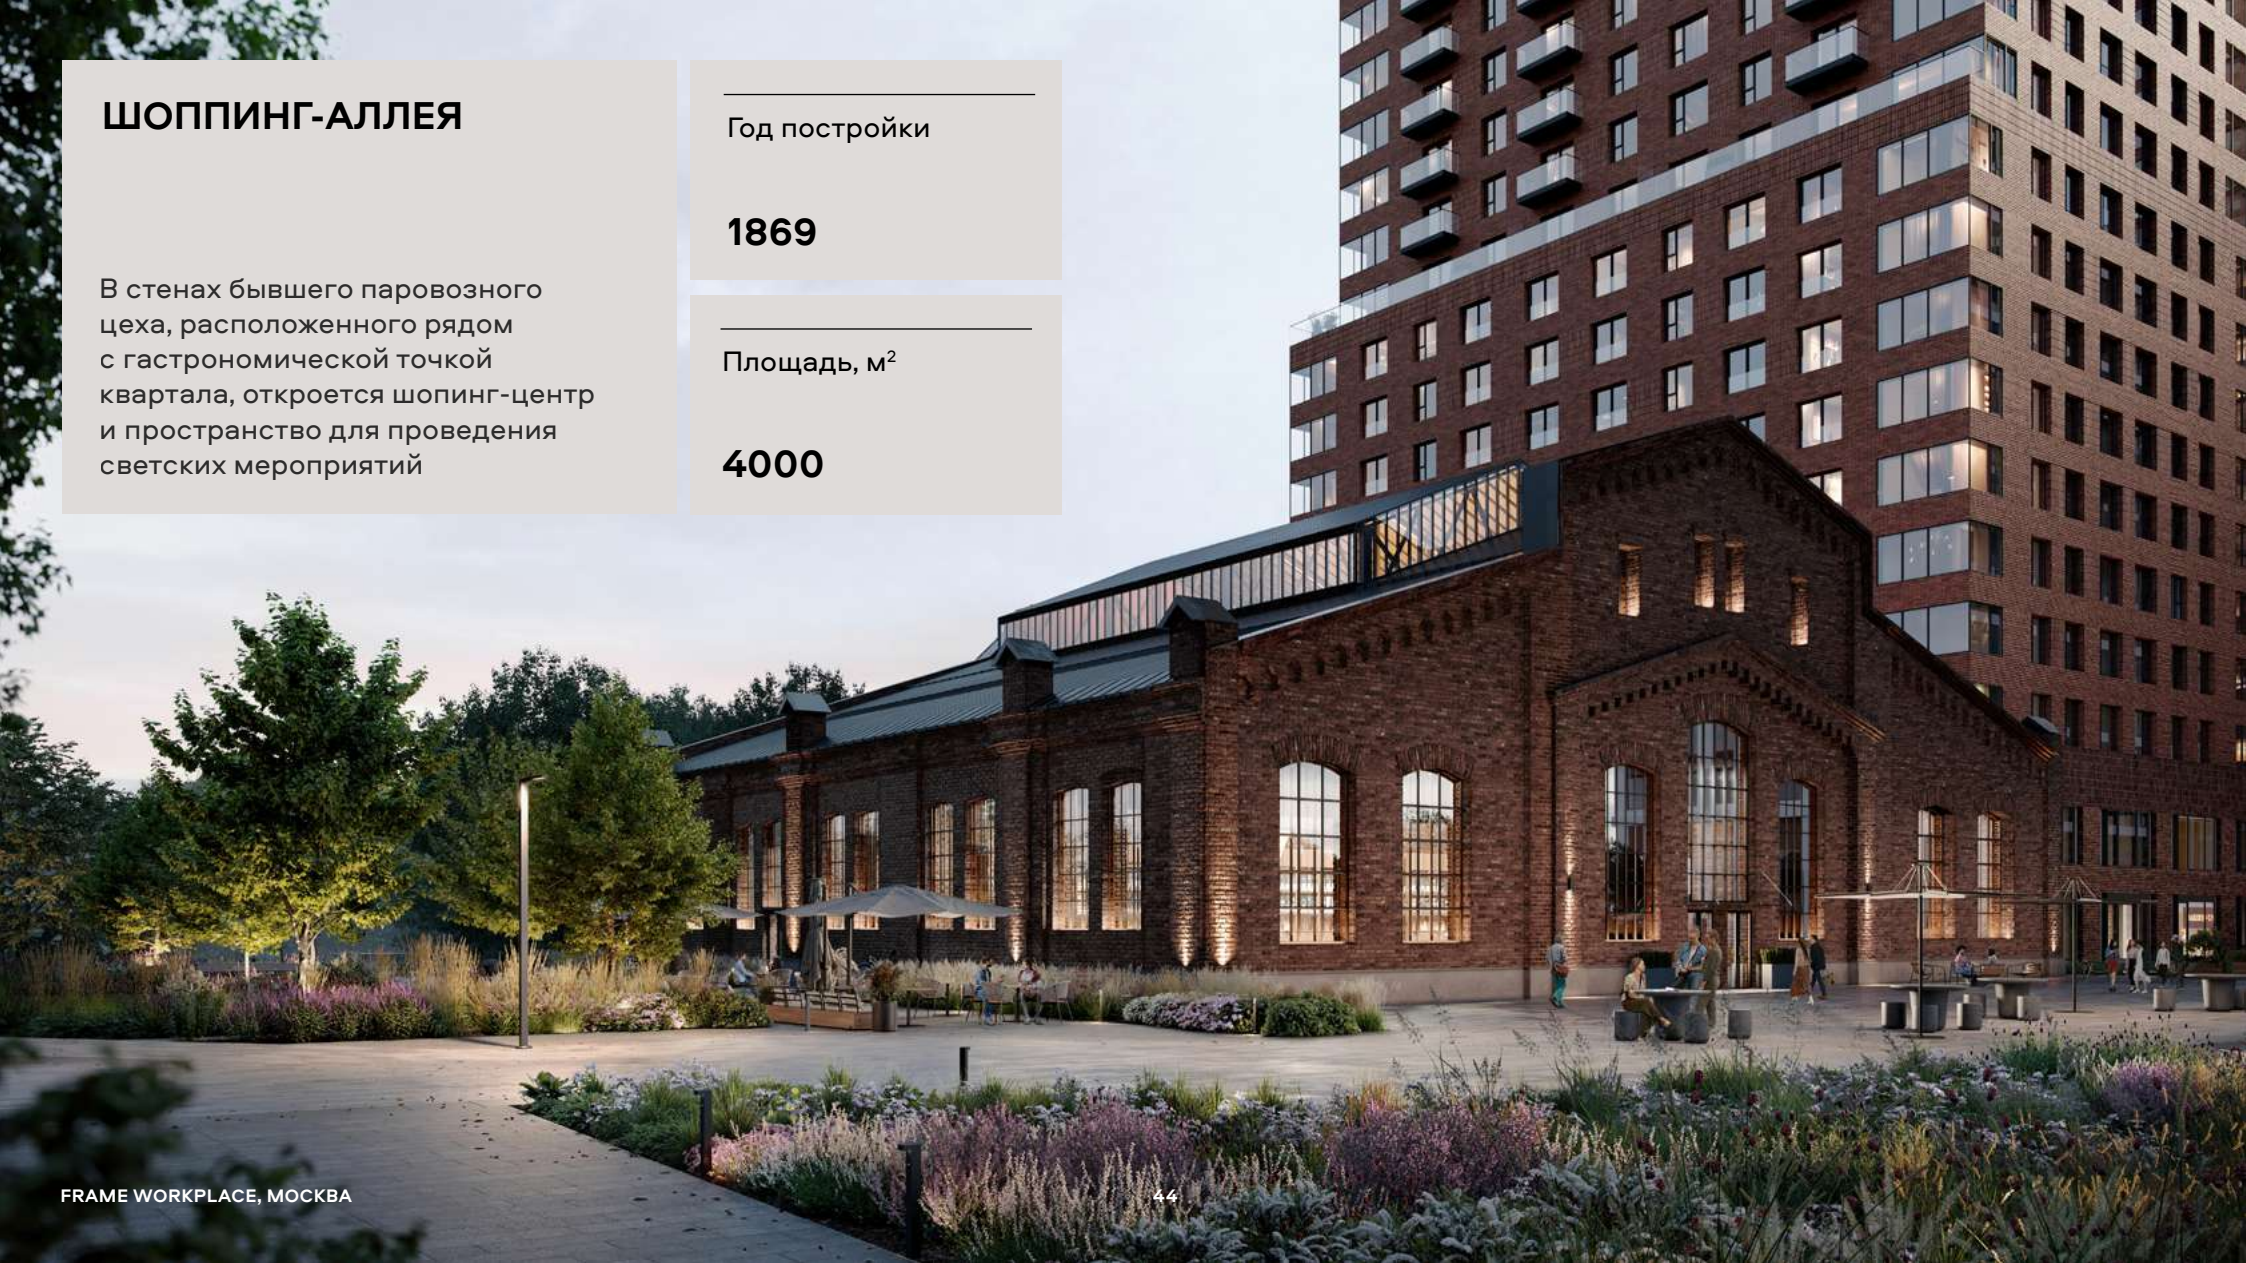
ШОППИНГ-АЛЛЕЯ

В стенах бывшего паровозного цеха, расположенного рядом с гастрономической точкой квартала, откроется шопинг-центр и пространство для проведения светских мероприятий

Год постройки

1869

Площадь, м$^2$

4000

FRAME WORKPLACE, МОСКВА

44